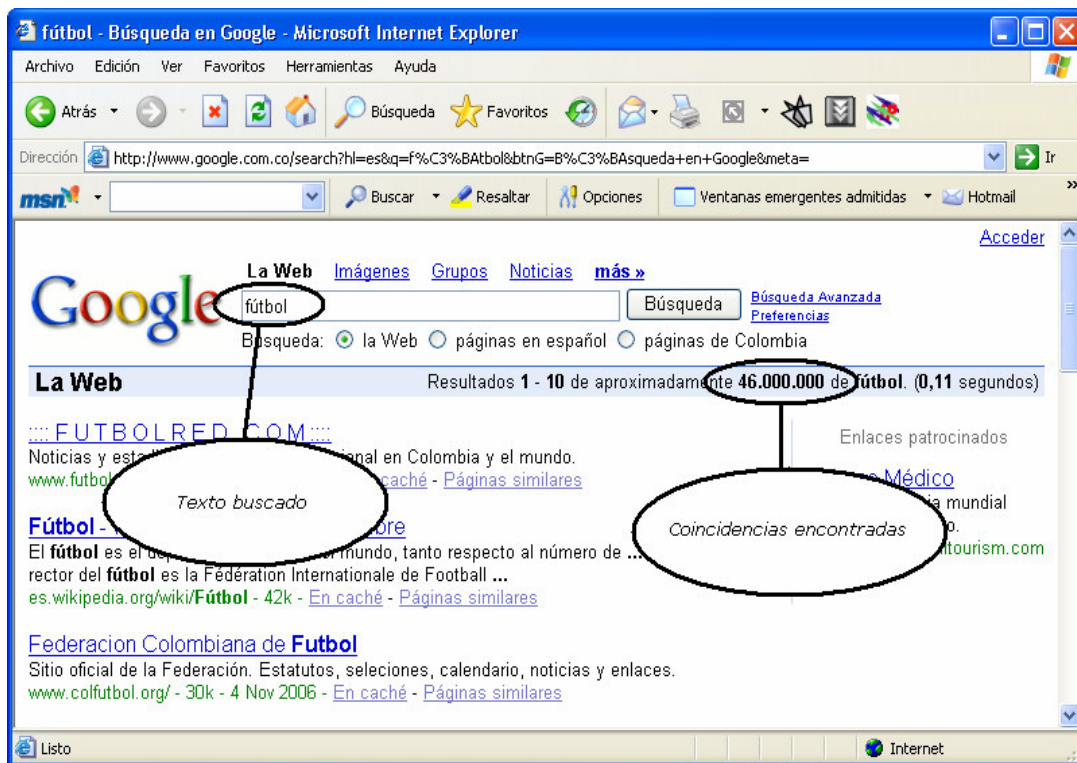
fútbol - Búsqueda en Google - Microsoft Internet Explorer

Archivo Edición Ver Favoritos Herramientas Ayuda

Atrás Búsqueda Favoritos

Dirección http://www.google.com.co/search?hl=es&q=f%C3%BAtbol&btnG=B%C3%BAsqueda+en+Google&meta= Ir

msn Buscar Resaltar Opciones Ventanas emergentes admitidas Hotmail

Acceder

Google

La Web Imágenes Grupos Noticias más »

fútbol Búsqueda Búsqueda Avanzada Preferencias

Búsqueda: la Web páginas en español páginas de Colombia

La Web Resultados 1 - 10 de aproximadamente 46.000.000 de fútbol. (0,11 segundos)

:::: FUTBOLRED.COM::::
Noticias y esta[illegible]nal en Colombia y el mundo.
www.futbol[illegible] caché - Páginas similares

Texto buscado

Fútbol - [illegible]pre
El fútbol es el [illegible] mundo, tanto respecto al número de ...
rector del fútbol es la Féderation Internationale de Football ...
es.wikipedia.org/wiki/Fútbol - 42k - En caché - Páginas similares

Federacion Colombiana de Futbol
Sitio oficial de la Federación. Estatutos, seleciones, calendario, noticias y enlaces.
www.colfutbol.org/ - 30k - 4 Nov 2006 - En caché - Páginas similares

Enlaces patrocinados

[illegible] Médico
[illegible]a mundial
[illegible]o.
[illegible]ltourism.com

Coincidencias encontradas

Listo Internet